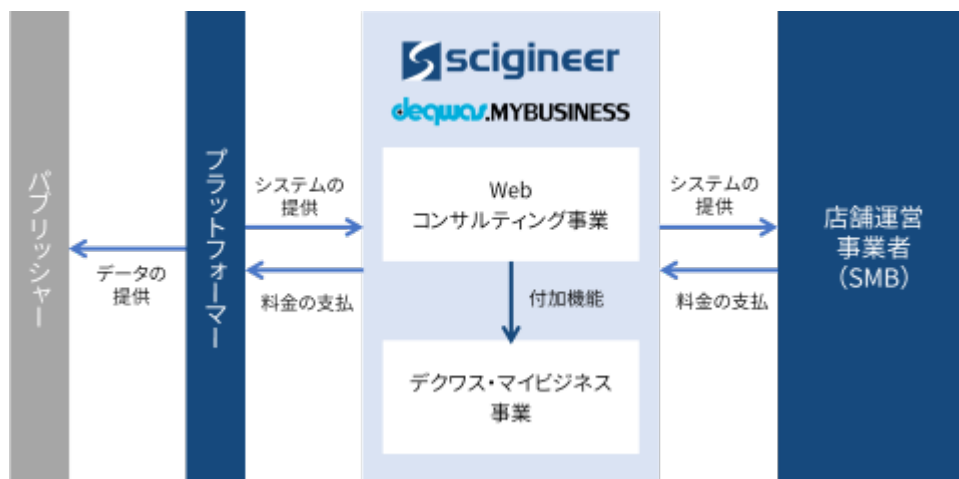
パブリッシャー

データの提供

プラットフォーマー

システムの提供

料金の支払

scigineer

deqwas.MYBUSINESS

Web
コンサルティング事業

付加機能

デクワス・マイビジネス事業

システムの提供

料金の支払

店舗運営事業者
（SMB）